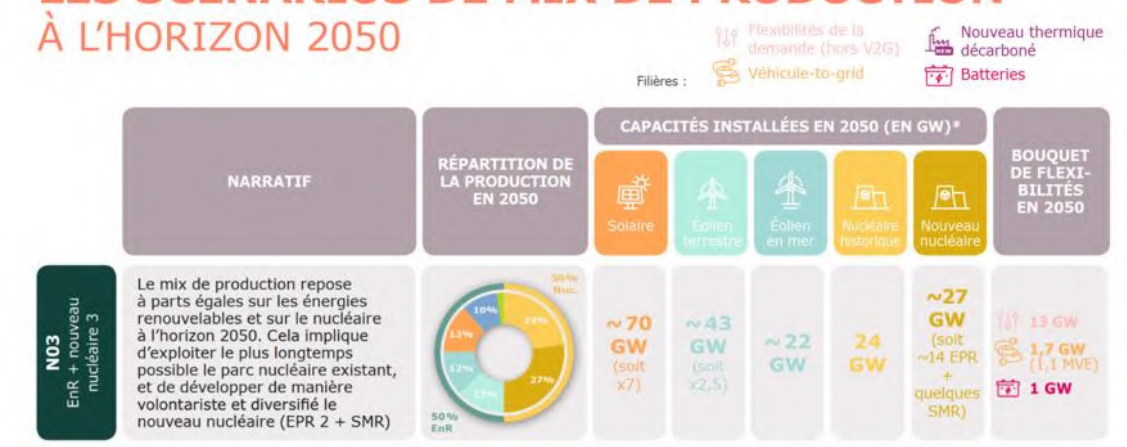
À L'HORIZON 2050

Filières :

Flexibilités de la demande (hors V2G)

Véhicule-to-grid

Nouveau thermique décarboné

Batteries

| NARRATIF | RÉPARTITION DE LA PRODUCTION EN 2050 | CAPACITÉS INSTALLÉES EN 2050 (EN GW)* Solaire | Éolien terrestre | Éolien en mer | Nucléaire historique | Nouveau nucléaire | BOUQUET DE FLEXIBILITÉS EN 2050 |
|---|---|---|---|---|---|---|---|
| N03 EnR + nouveau nucléaire 3 — Le mix de production repose à parts égales sur les énergies renouvelables et sur le nucléaire à l'horizon 2050. Cela implique d'exploiter le plus longtemps possible le parc nucléaire existant, et de développer de manière volontariste et diversifié le nouveau nucléaire (EPR 2 + SMR) | 50% Nuc. 23% 27% 10% 12% 12% 13% 50% EnR | ~70 GW (soit x7) | ~43 GW (soit x2,5) | ~22 GW | 24 GW | ~27 GW (soit ~14 EPR + quelques SMR) | 13 GW 1,7 GW (1,1 MVE) 1 GW |